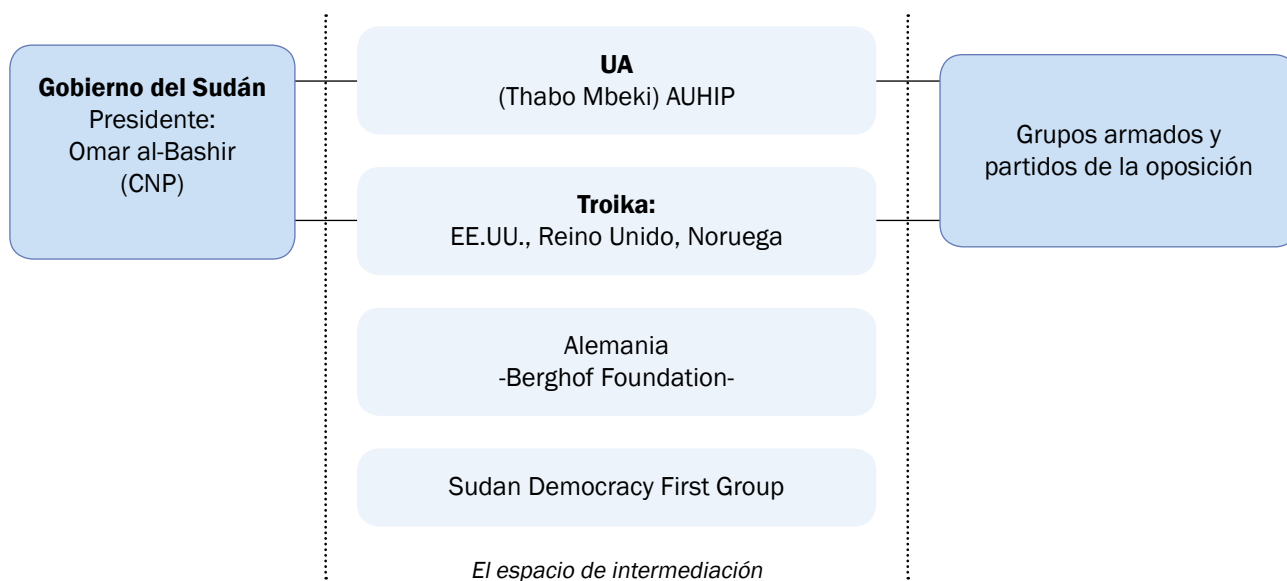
**Gobierno del Sudán**
Presidente:
Omar al-Bashir
(CNP)

**UA**
(Thabo Mbeki) AUHIP

**Troika:**
EE.UU., Reino Unido, Noruega

Alemania
-Berghof Foundation-

Sudan Democracy First Group

Grupos armados y partidos de la oposición

*El espacio de intermediación*